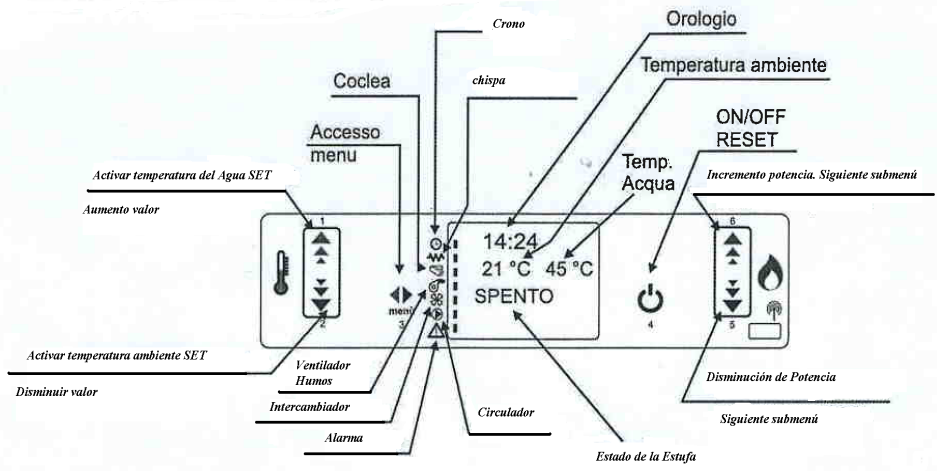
Crono

Orologio

Coclea

chispa

Temperatura ambiente

Accesso menu

ON/OFF RESET

Temp. Acqua

Activar temperatura del Agua SET

Incremento potencia. Siguiente submenú

Aumento valor

1

6

14:24

21 °C 45 °C

SPENTO

menu

3

4

2

5

Activar temperatura ambiente SET

Ventilador Humos

Disminuir valor

Disminución de Potencia

Intercambiador

Siguiente submenú

Circulador

Alarma

Estado de la Estufa